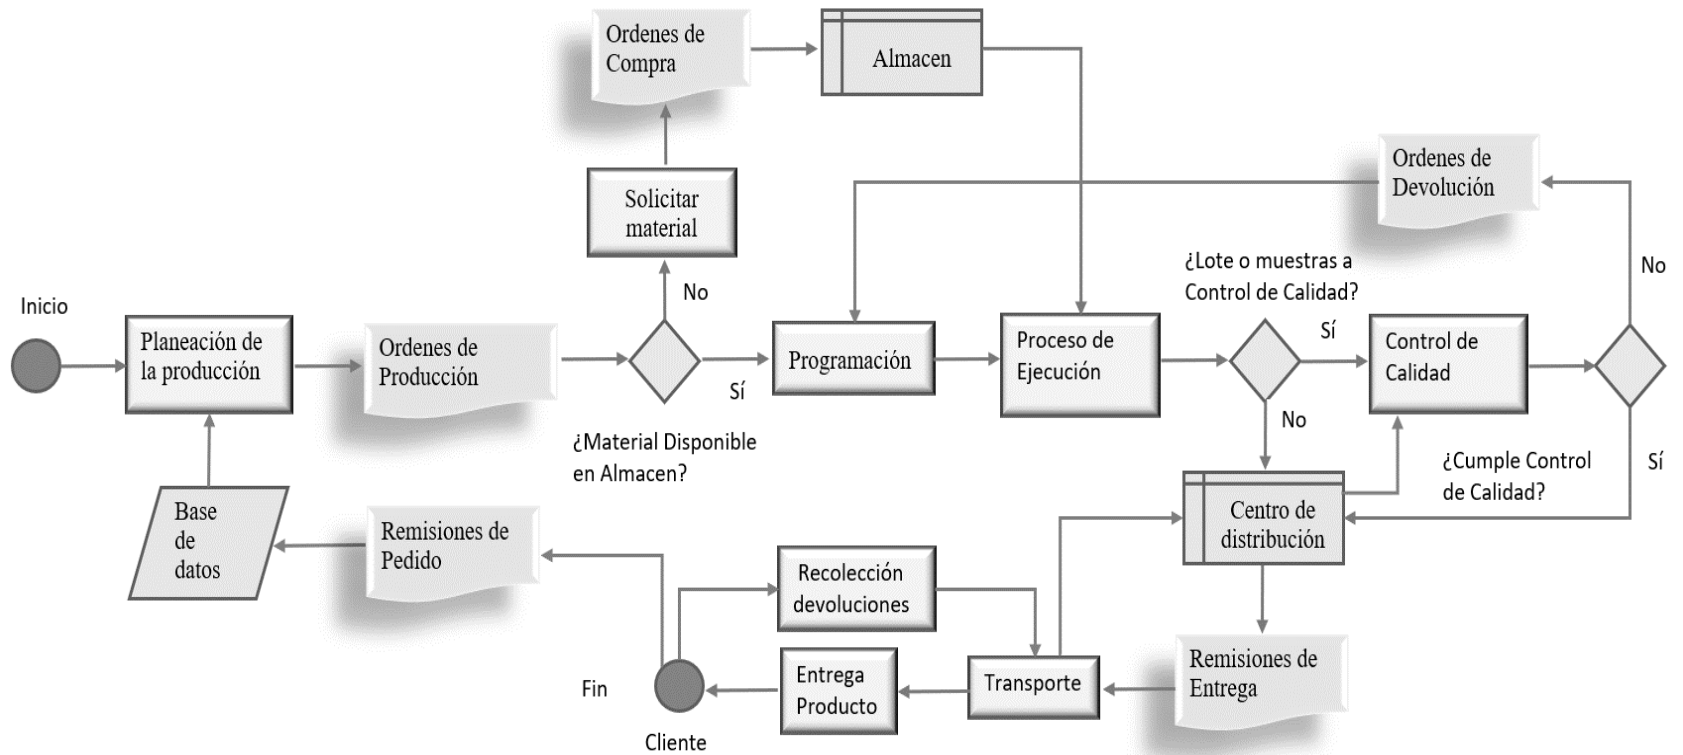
Ordenes de Compra

Almacen

Ordenes de Devolución

Solicitar material

No

¿Lote o muestras a Control de Calidad?

No

Inicio

Planeación de la producción

Ordenes de Producción

Sí

Programación

Proceso de Ejecución

Sí

Control de Calidad

¿Material Disponible en Almacen?

No

¿Cumple Control de Calidad?

Sí

Base de datos

Remisiones de Pedido

Centro de distribución

Recolección devoluciones

Fin

Entrega Producto

Transporte

Remisiones de Entrega

Cliente